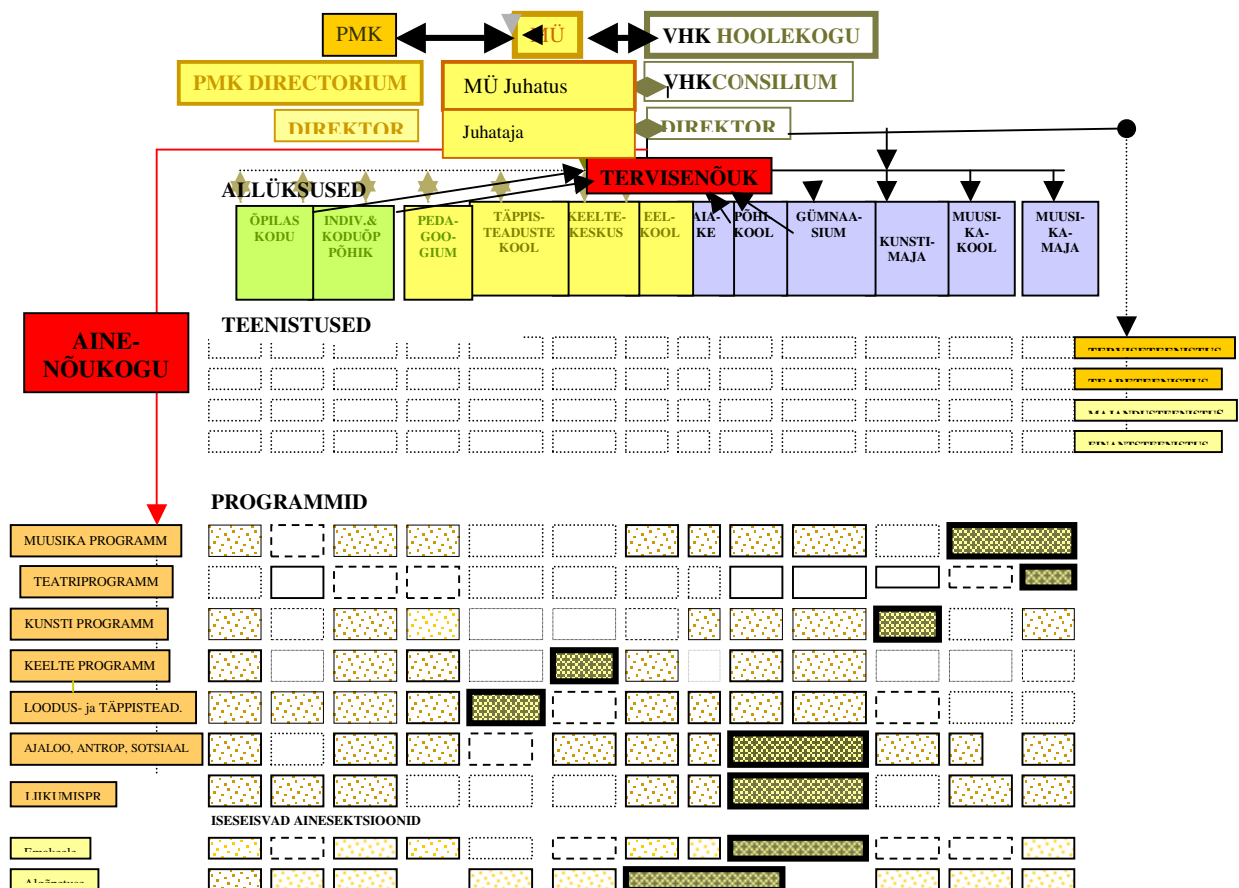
PMK

MÜ

VHK HOOLEKOGU

PMK DIRECTORIUM

MÜ Juhatus

VHKCONSILIUM

DIREKTOR

Juhataja

DIREKTOR

TERVISENÕUK

ALLÜKSUSED

ÕPILAS KODU

INDIV.& KODUÕP PÕHIK

PEDA-GOO-GIUM

TÄPPIS-TEADUSTE KOOL

KEELTE-KESKUS

EEL-KOOL

AIA-KE

PÕHI KOOL

GÜMNAA-SIUM

KUNSTI-MAJA

MUUSI-KA-KOOL

MUUSI-KA-MAJA

AINE-NÕUKOGU

TEENISTUSED

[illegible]

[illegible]

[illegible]

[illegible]

PROGRAMMID

MUUSIKA PROGRAMM

TEATRIPROGRAMM

KUNSTI PROGRAMM

KEELTE PROGRAMM

LOODUS- ja TÄPPISTEAD.

AJALOO, ANTROP, SOTSIAAL

LIIKUMISPR

ISESEISVAD AINESEKTSIOONID

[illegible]

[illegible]